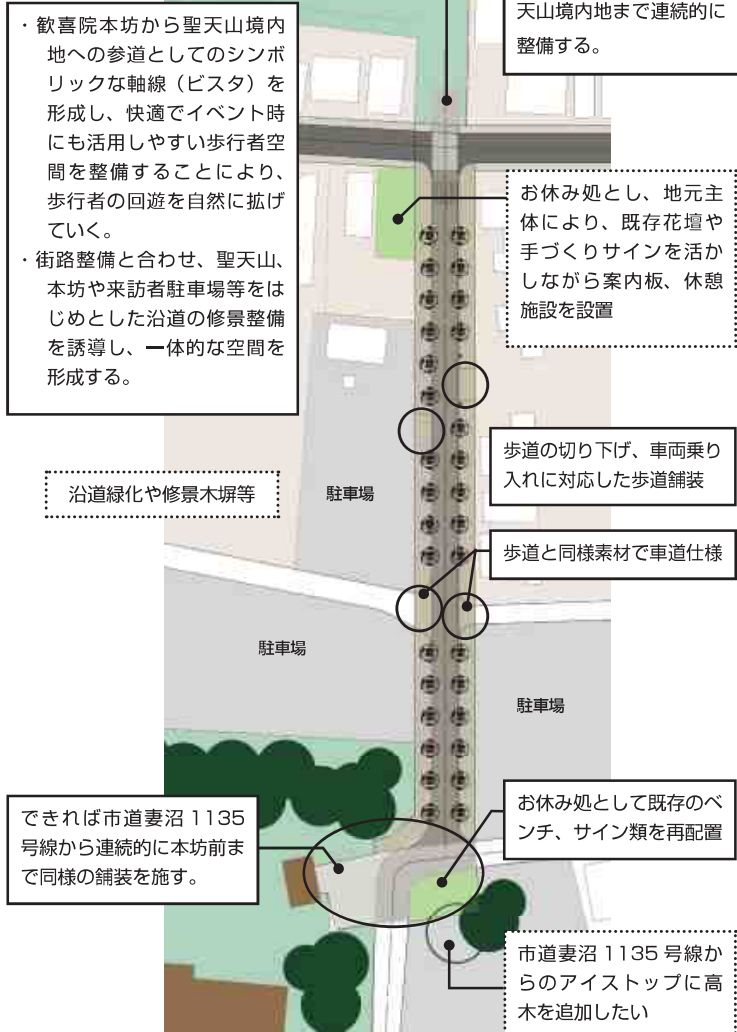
・歓喜院本坊から聖天山境内地への参道としてのシンボリックな軸線（ビスタ）を形成し、快適でイベント時にも活用しやすい歩行者空間を整備することにより、歩行者の回遊を自然に拡げていく。
・街路整備と合わせ、聖天山、本坊や来訪者駐車場等をはじめとした沿道の修景整備を誘導し、一体的な空間を形成する。

天山境内地まで連続的に整備する。

お休み処とし、地元主体により、既存花壇や手づくりサインを活かしながら案内板、休憩施設を設置

歩道の切り下げ、車両乗り入れに対応した歩道舗装

沿道緑化や修景木塀等

駐車場

歩道と同様素材で車道仕様

駐車場

駐車場

できれば市道妻沼 1135 号線から連続的に本坊前まで同様の舗装を施す。

お休み処として既存のベンチ、サイン類を再配置

市道妻沼 1135 号線からのアイストップに高木を追加したい